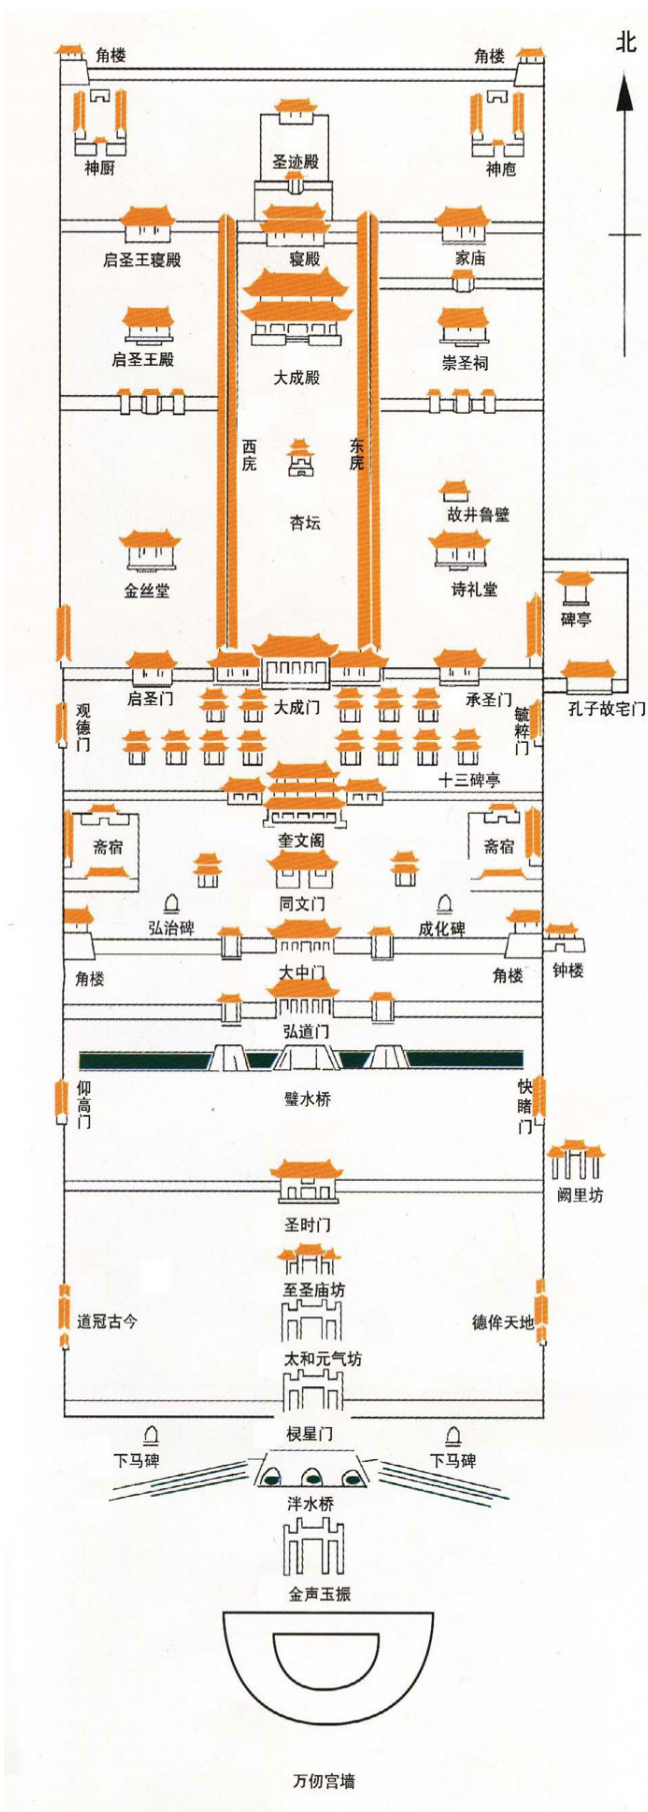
北

角楼
角楼
神厨
圣迹殿
神庖
启圣王寝殿
寝殿
家庙
启圣王殿
大成殿
崇圣祠
西庑
东庑
杏坛
故井鲁壁
金丝堂
诗礼堂
碑亭
启圣门
大成门
承圣门
孔子故宅门
观德门
毓粹门
十三碑亭
奎文阁
斋宿
斋宿
同文门
弘治碑
成化碑
角楼
大中门
角楼
钟楼
弘道门
璧水桥
仰高门
快睹门
阙里坊
圣时门
至圣庙坊
道冠古今
德侔天地
太和元气坊
棂星门
下马碑
下马碑
泮水桥
金声玉振
万仞宫墙